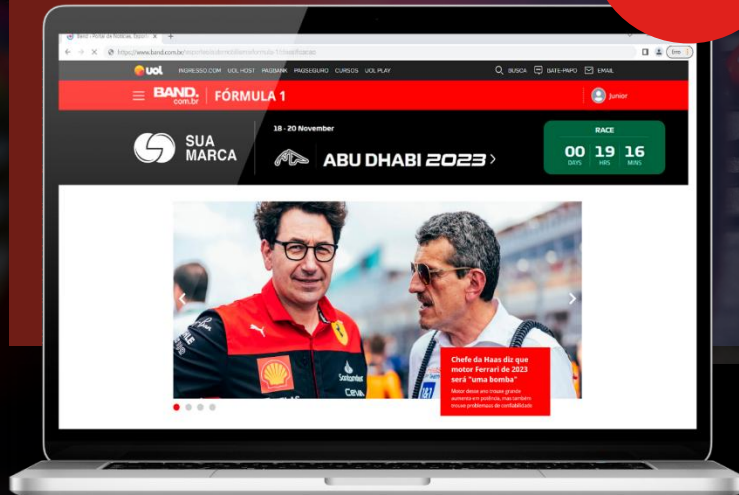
Band - Portal de Notícias, Esport ×

https://www.band.com.br/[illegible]

uol INGRESSO.COM UOL HOST PAGBANK PAGSEGURO CURSOS UOL PLAY

BUSCA BATE-PAPO EMAIL

BAND.com.br | FÓRMULA 1

Junior

SUA MARCA

18 - 20 November

ABU DHABI 2023 >

RACE

00 DAYS 19 HRS 16 MINS

Chefe da Haas diz que motor Ferrari de 2023 será "uma bomba"

Motor deste ano trouxe grande aumento em potência, mas também trouxe problemas de confiabilidade